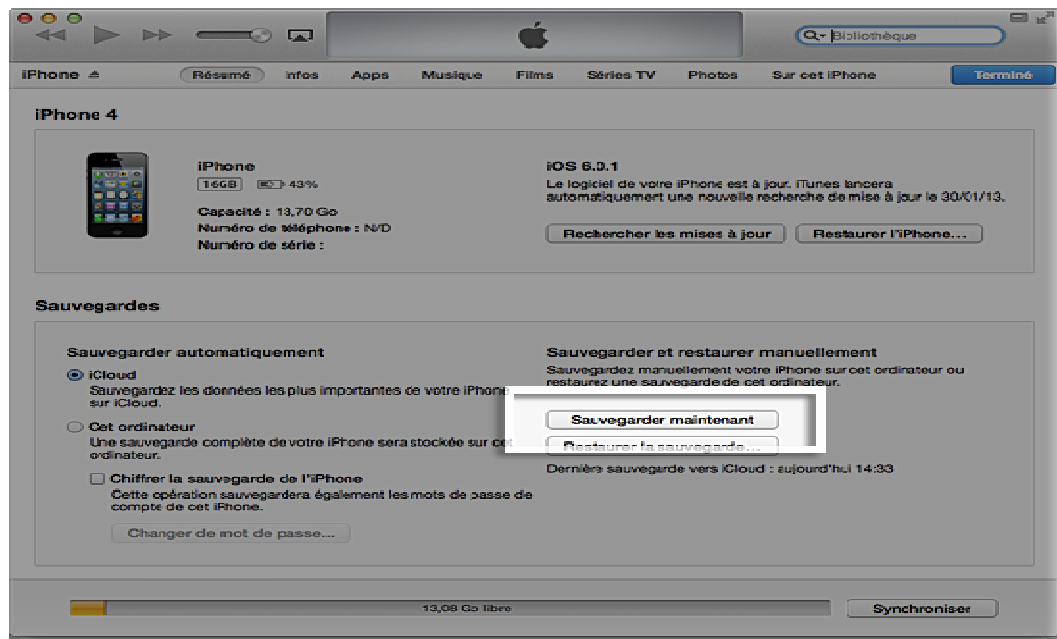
Bibliothèque

iPhone ≜ Résumé Infos Apps Musique Films Séries TV Photos Sur cet iPhone Terminé

iPhone 4

iPhone
16GB 43%

Capacité : 13,70 Go
Numéro de téléphone : N/D
Numéro de série :

iOS 6.0.1
Le logiciel de votre iPhone est à jour. iTunes lancera automatiquement une nouvelle recherche de mise à jour le 30/01/13.

Rechercher les mises à jour Restaurer l'iPhone...

Sauvegardes

Sauvegarder automatiquement

iCloud
Sauvegardez les données les plus importantes de votre iPhone sur iCloud.

Cet ordinateur
Une sauvegarde complète de votre iPhone sera stockée sur cet ordinateur.

Chiffrer la sauvegarde de l'iPhone
Cette opération sauvegardera également les mots de passe de compte de cet iPhone.

Changer de mot de passe...

Sauvegarder et restaurer manuellement
Sauvegardez manuellement votre iPhone sur cet ordinateur ou restaurez une sauvegarde de cet ordinateur.

Sauvegarder maintenant

Restaurer la sauvegarde...

Dernière sauvegarde vers iCloud : aujourd'hui 14:33

13,08 Go libre

Synchroniser